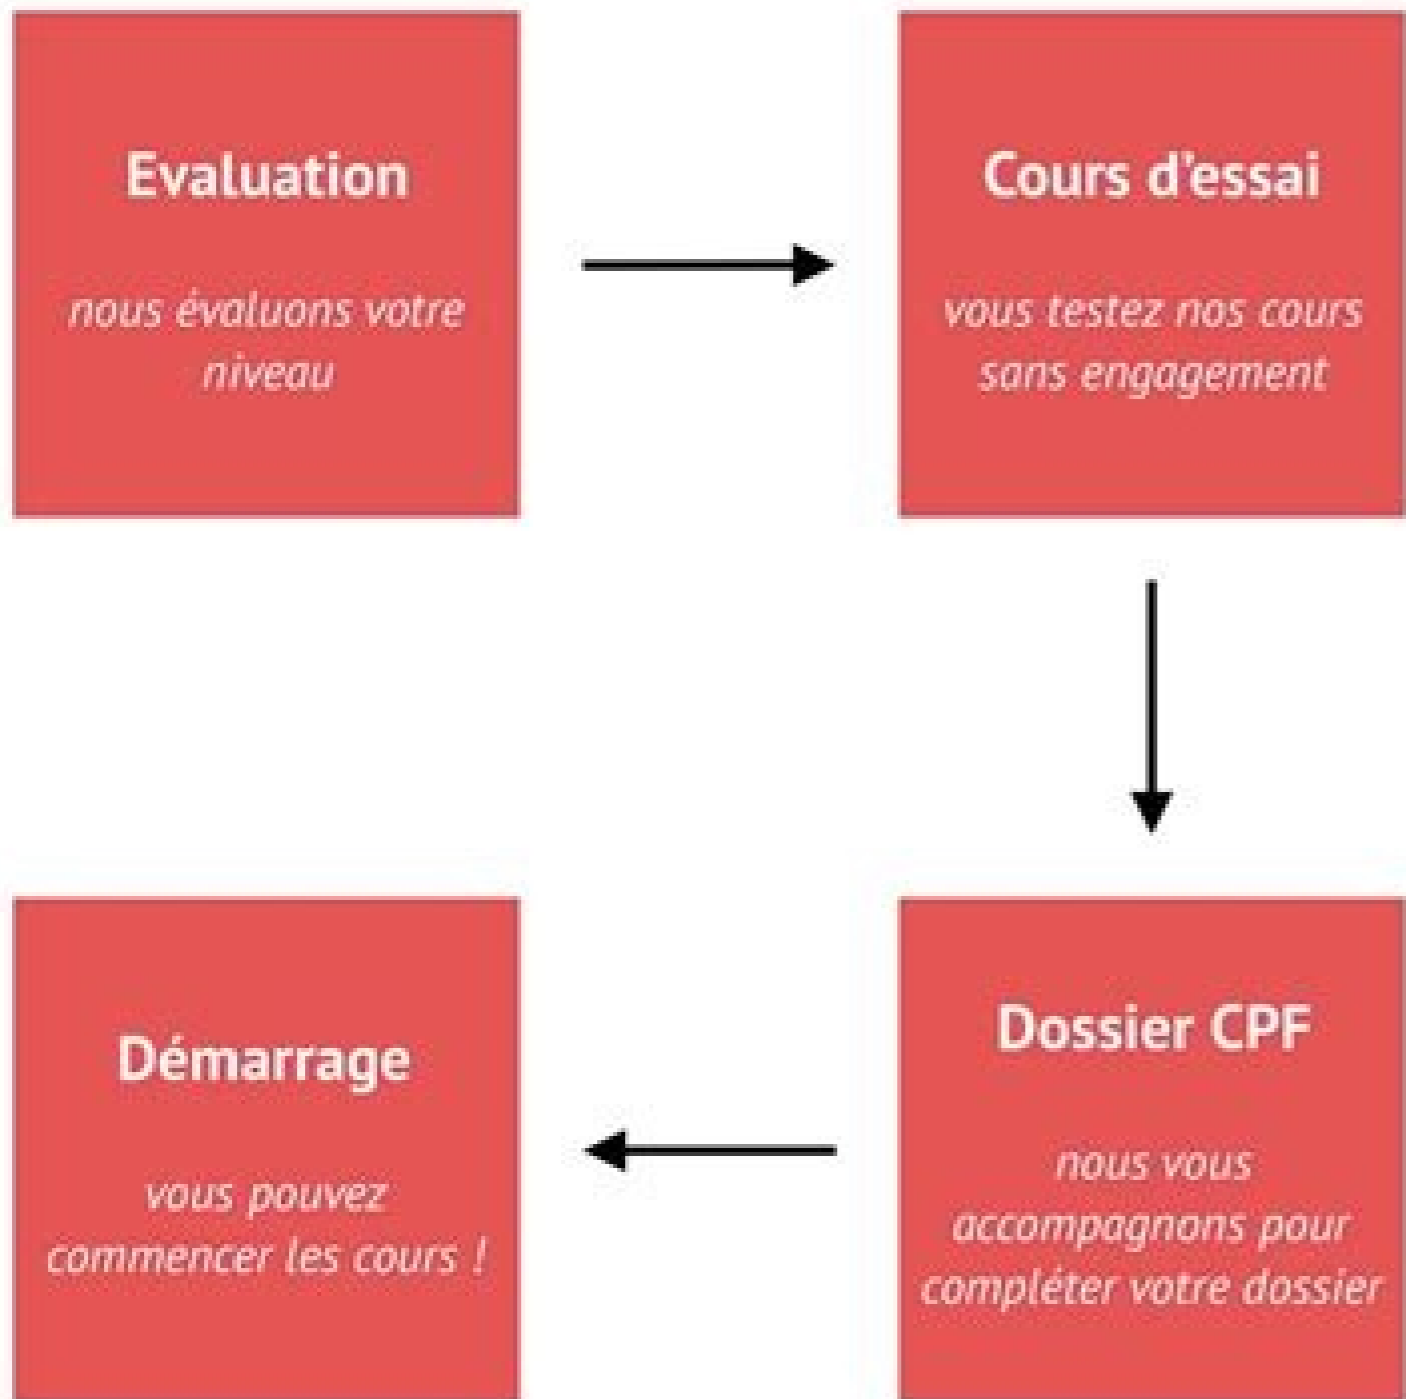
Evaluation

nous évaluons votre niveau

Cours d'essai

vous testez nos cours sans engagement

Dossier CPF

nous vous accompagnons pour compléter votre dossier

Démarrage

vous pouvez commencer les cours !